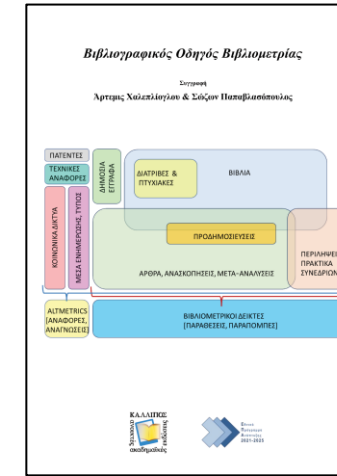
Βιβλιογραφικός Οδηγός Βιβλιομετρίας

Συγγραφή

Άρτεμις Χαλεπλίογλου & Σώζων Παπαβλασόπουλος

ΠΑΤΕΝΤΕΣ

ΤΕΧΝΙΚΕΣ ΑΝΑΦΟΡΕΣ

ΔΗΜΟΣΙΑ ΕΓΓΡΑΦΑ

ΔΙΑΤΡΙΒΕΣ & ΠΤΥΧΙΑΚΕΣ

ΒΙΒΛΙΑ

ΚΟΙΝΩΝΙΚΑ ΔΙΚΤΥΑ

ΜΕΣΑ ΕΝΗΜΕΡΩΣΗΣ, ΤΥΠΟΣ

ΠΡΟΔΗΜΟΣΙΕΥΣΕΙΣ

ΑΡΘΡΑ, ΑΝΑΣΚΟΠΗΣΕΙΣ, ΜΕΤΑ-ΑΝΑΛΥΣΕΙΣ

ΠΕΡΙΛΗΨΕΙ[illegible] ΠΡΑΚΤΙΚΑ ΣΥΝΕΔΡΙΩ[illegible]

ALTMETRICS [ΑΝΑΦΟΡΕΣ, ΑΝΑΓΝΩΣΕΙΣ]

ΒΙΒΛΙΟΜΕΤΡΙΚΟΙ ΔΕΙΚΤΕΣ [ΠΑΡΑΘΕΣΕΙΣ, ΠΑΡΑΠΟΜΠΕΣ]

ΚΑΛΛΙΠΟΣ ακαδημαϊκές εκδόσεις

2021-2023